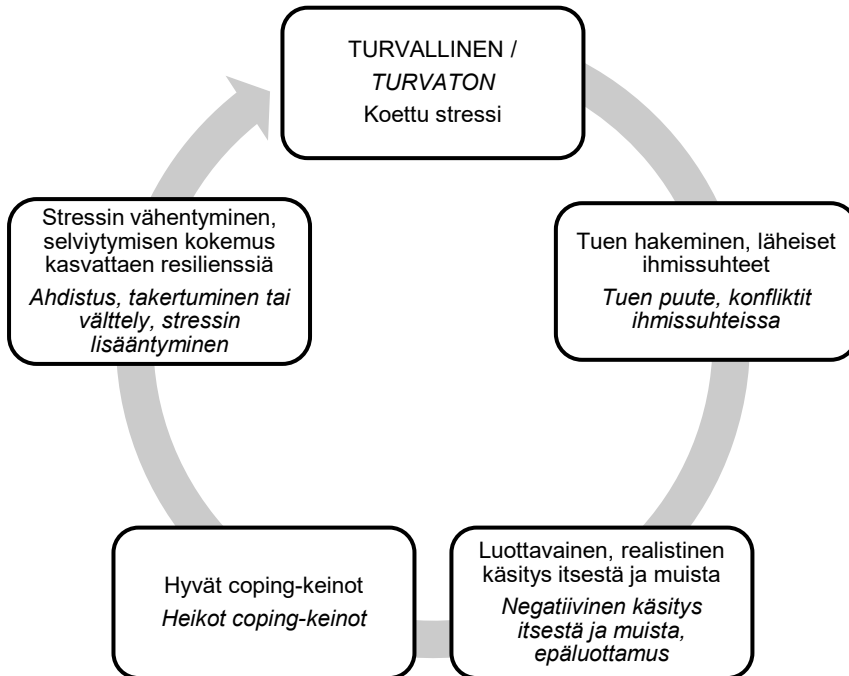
TURVALLINEN / *TURVATON*
Koettu stressi

Tuen hakeminen, läheiset ihmissuhteet
*Tuen puute, konfliktit ihmissuhteissa*

Luottavainen, realistinen käsitys itsestä ja muista
*Negatiivinen käsitys itsestä ja muista, epäluottamus*

Hyvät coping-keinot
*Heikot coping-keinot*

Stressin vähentyminen, selviytymisen kokemus kasvattaen resilienssiä
*Ahdistus, takertuminen tai välttely, stressin lisääntyminen*